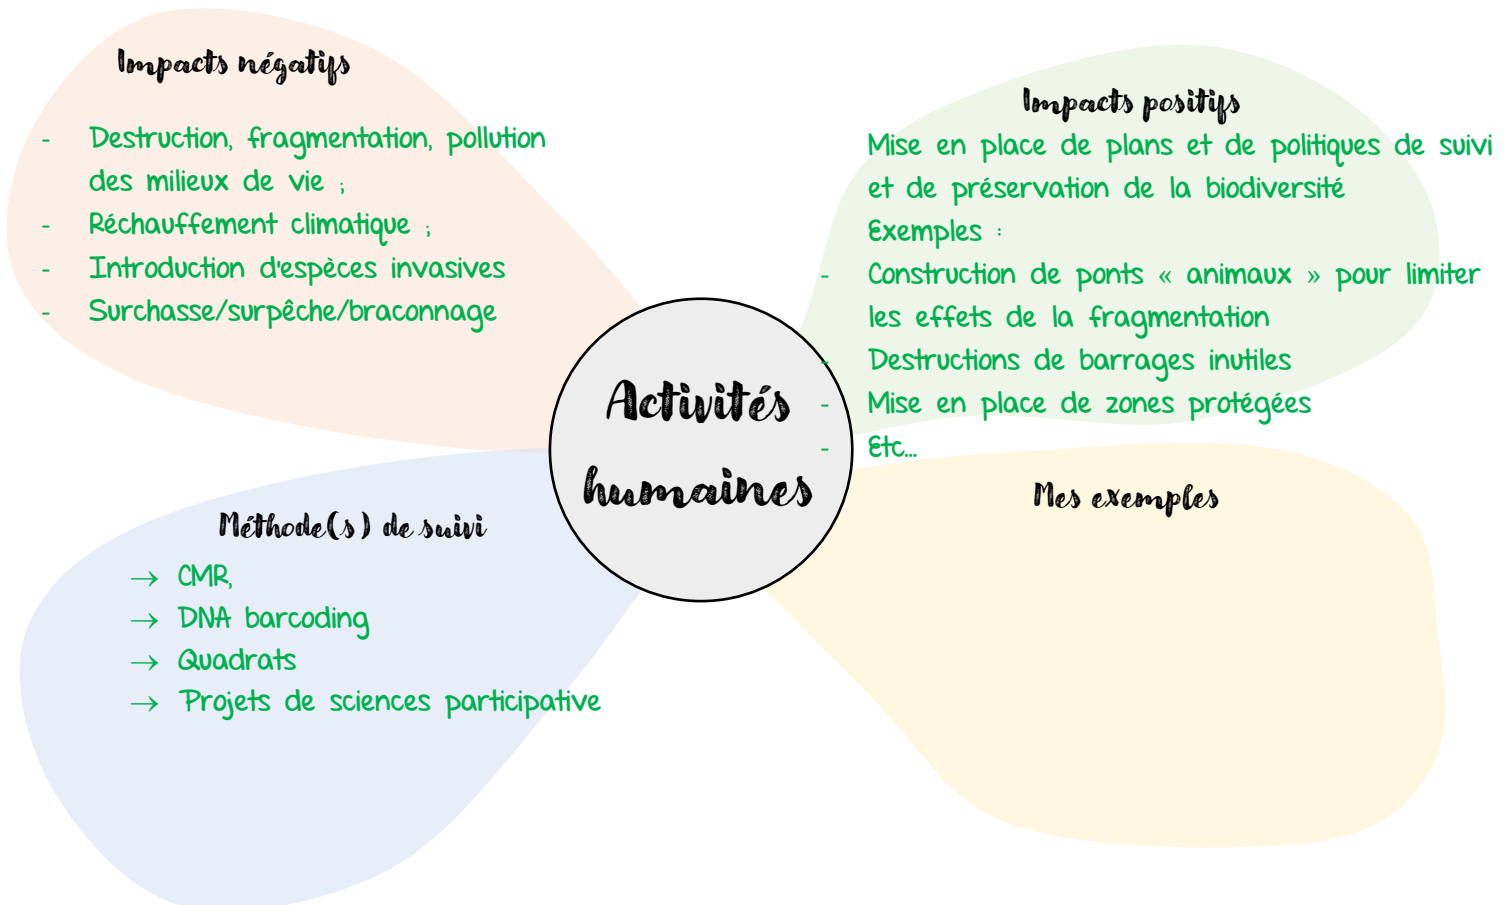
Impacts négatifs

- Destruction, fragmentation, pollution des milieux de vie ;
- Réchauffement climatique ;
- Introduction d'espèces invasives
- Surchasse/surpêche/braconnage

Impacts positifs

Mise en place de plans et de politiques de suivi et de préservation de la biodiversité
Exemples :
- Construction de ponts « animaux » pour limiter les effets de la fragmentation
- Destructions de barrages inutiles
- Mise en place de zones protégées
- Etc…

Activités humaines

Méthode(s) de suivi

→ CMR,
→ DNA barcoding
→ Quadrats
→ Projets de sciences participative

Mes exemples